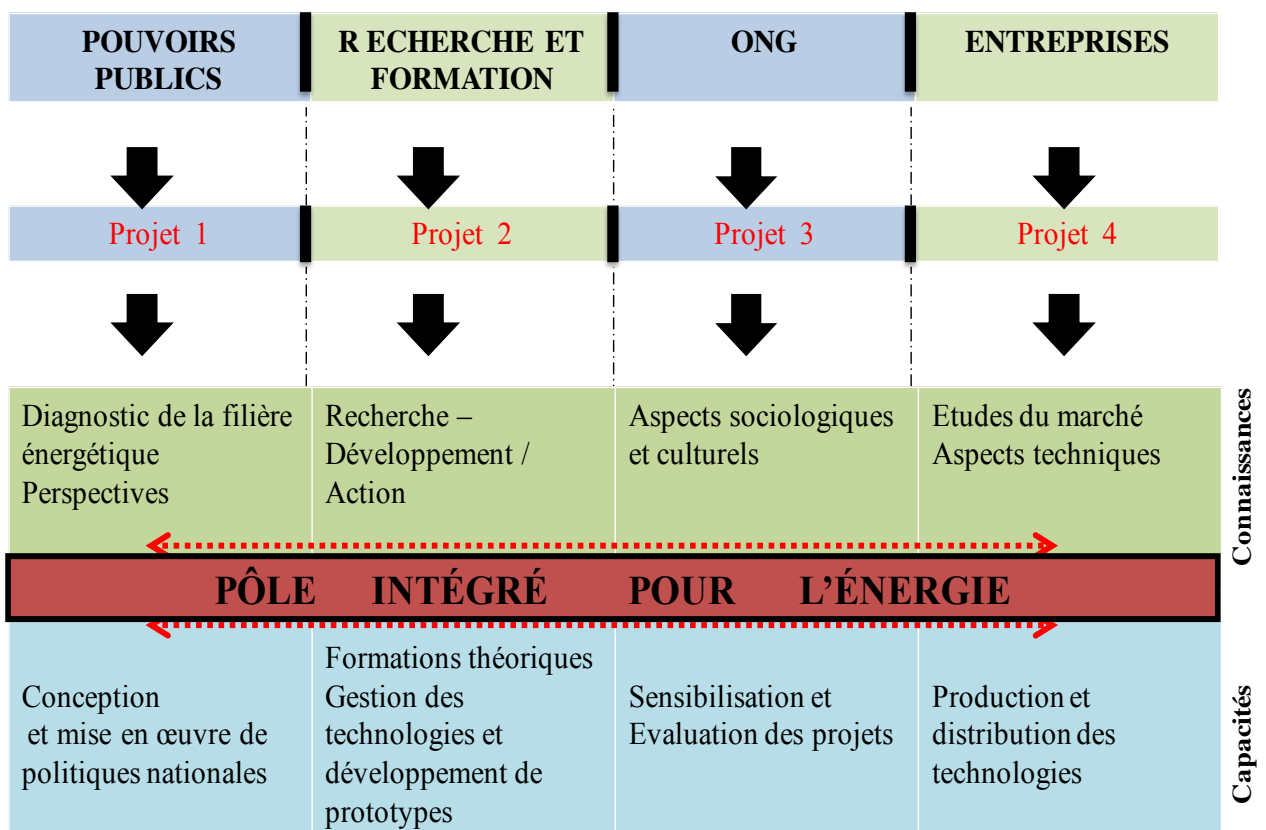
| POUVOIRS PUBLICS | R ECHERCHE ET FORMATION | ONG | ENTREPRISES |
|---|---|---|---|
| Projet 1 | Projet 2 | Projet 3 | Projet 4 |
| Diagnostic de la filière énergétique Perspectives | Recherche – Développement / Action | Aspects sociologiques et culturels | Etudes du marché Aspects techniques |

PÔLE INTÉGRÉ POUR L'ÉNERGIE

| Conception et mise en œuvre de politiques nationales | Formations théoriques Gestion des technologies et développement de prototypes | Sensibilisation et Evaluation des projets | Production et distribution des technologies |
|---|---|---|---|

Connaissances

Capacités